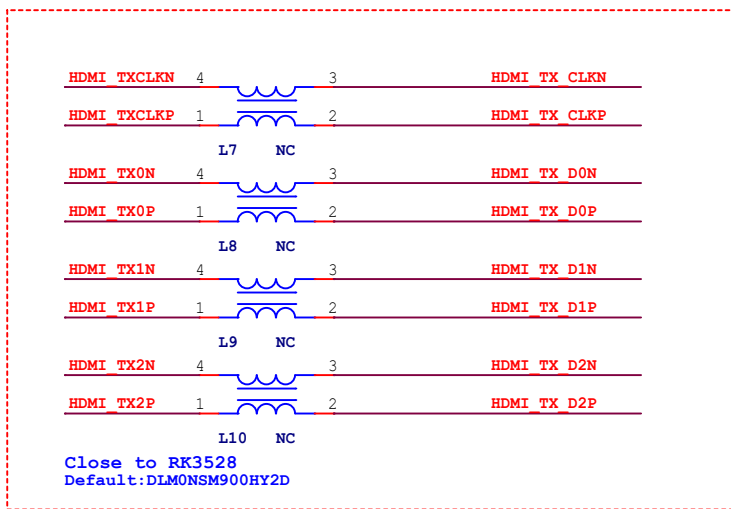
HDMI_TXCLKN 4 3 HDMI_TX_CLKN
HDMI_TXCLKP 1 2 HDMI_TX_CLKP
L7 NC
HDMI_TX0N 4 3 HDMI_TX_D0N
HDMI_TX0P 1 2 HDMI_TX_D0P
L8 NC
HDMI_TX1N 4 3 HDMI_TX_D1N
HDMI_TX1P 1 2 HDMI_TX_D1P
L9 NC
HDMI_TX2N 4 3 HDMI_TX_D2N
HDMI_TX2P 1 2 HDMI_TX_D2P
L10 NC
Close to RK3528
Default:DLM0NSM900HY2D